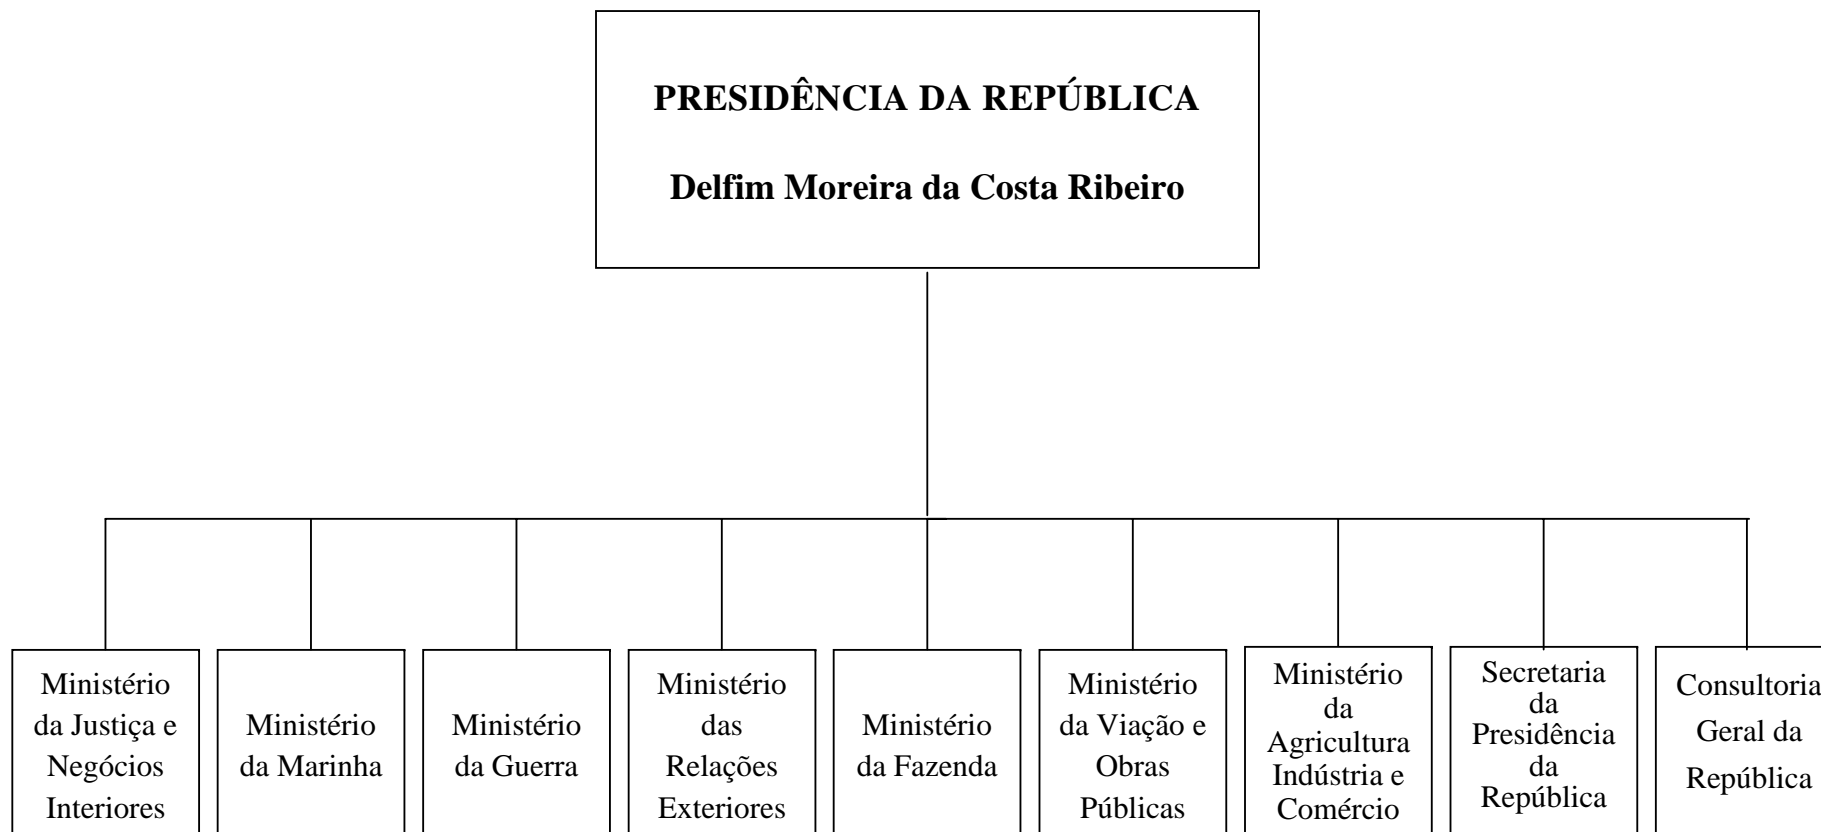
PRESIDÊNCIA DA REPÚBLICA

Delfim Moreira da Costa Ribeiro

Ministério da Justiça e Negócios Interiores

Ministério da Marinha

Ministério da Guerra

Ministério das Relações Exteriores

Ministério da Fazenda

Ministério da Viação e Obras Públicas

Ministério da Agricultura Indústria e Comércio

Secretaria da Presidência da República

Consultoria Geral da República